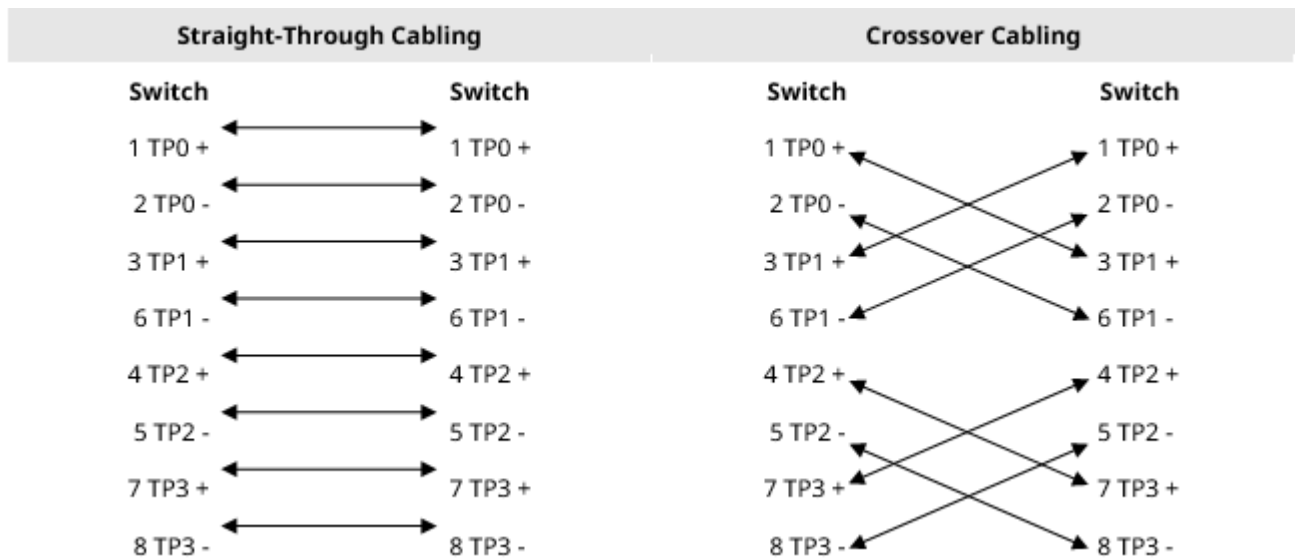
| Straight-Through Cabling | | Crossover Cabling | |
|---|---|---|---|
| Switch | Switch | Switch | Switch |
| 1 TP0 + | 1 TP0 + | 1 TP0 + | 1 TP0 + |
| 2 TP0 - | 2 TP0 - | 2 TP0 - | 2 TP0 - |
| 3 TP1 + | 3 TP1 + | 3 TP1 + | 3 TP1 + |
| 6 TP1 - | 6 TP1 - | 6 TP1 - | 6 TP1 - |
| 4 TP2 + | 4 TP2 + | 4 TP2 + | 4 TP2 + |
| 5 TP2 - | 5 TP2 - | 5 TP2 - | 5 TP2 - |
| 7 TP3 + | 7 TP3 + | 7 TP3 + | 7 TP3 + |
| 8 TP3 - | 8 TP3 - | 8 TP3 - | 8 TP3 - |